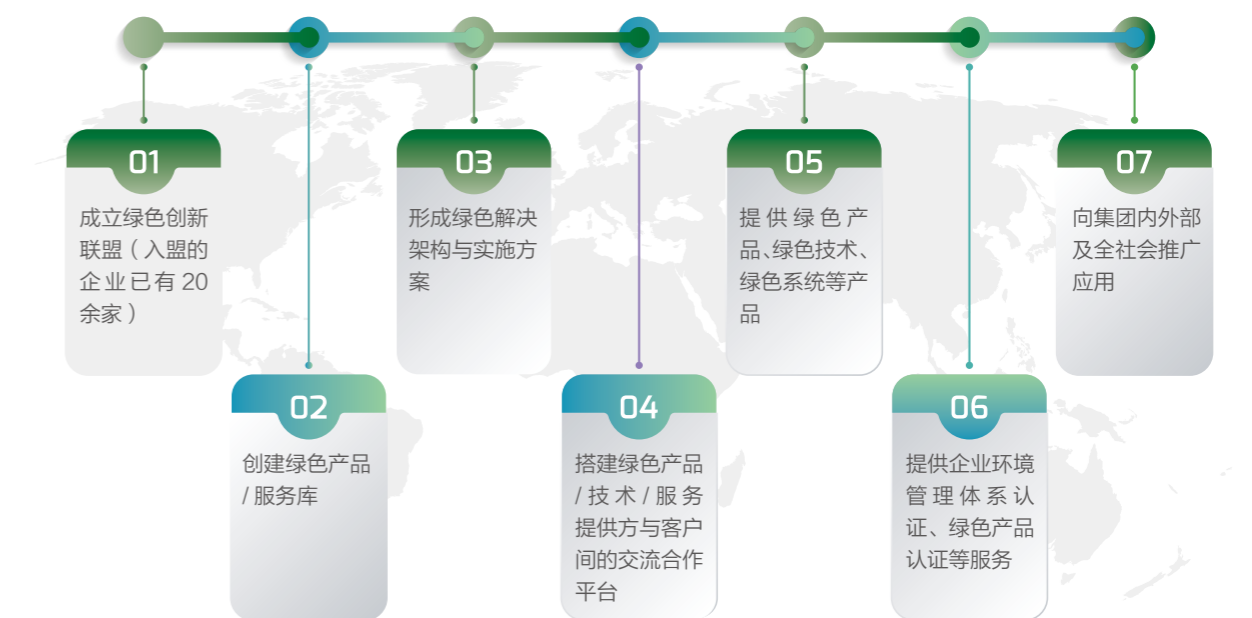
01

成立绿色创新联盟（入盟的企业已有 20 余家）

02

创建绿色产品 / 服务库

03

形成绿色解决架构与实施方案

04

搭建绿色产品 / 技术 / 服务提供方与客户间的交流合作平台

05

提供绿色产品、绿色技术、绿色系统等产品

06

提供企业环境管理体系认证、绿色产品认证等服务

07

向集团内外部及全社会推广应用